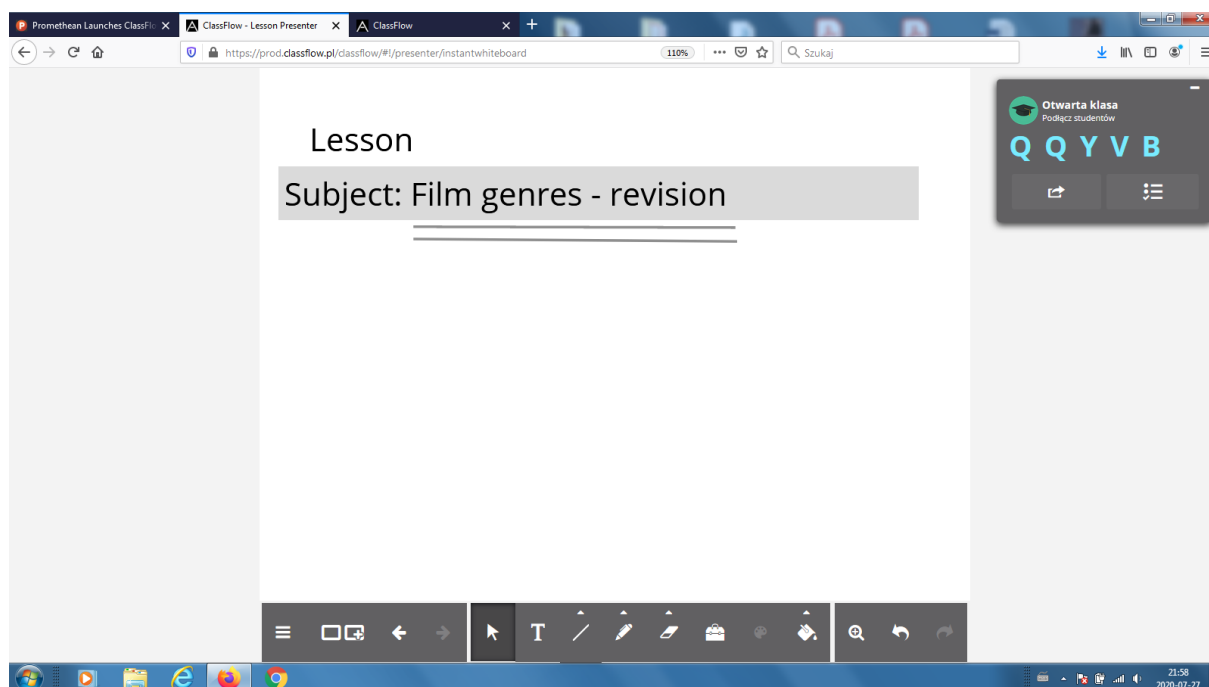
Promethean Launches ClassFlo ×
ClassFlow - Lesson Presenter ×
ClassFlow ×

https://prod.classflow.pl/classflow/#!/presenter/instantwhiteboard
110%
Szukaj

Lesson

Subject: Film genres - revision

Otwarta klasa
Podłącz studentów
Q Q Y V B

21:58
2020-07-27